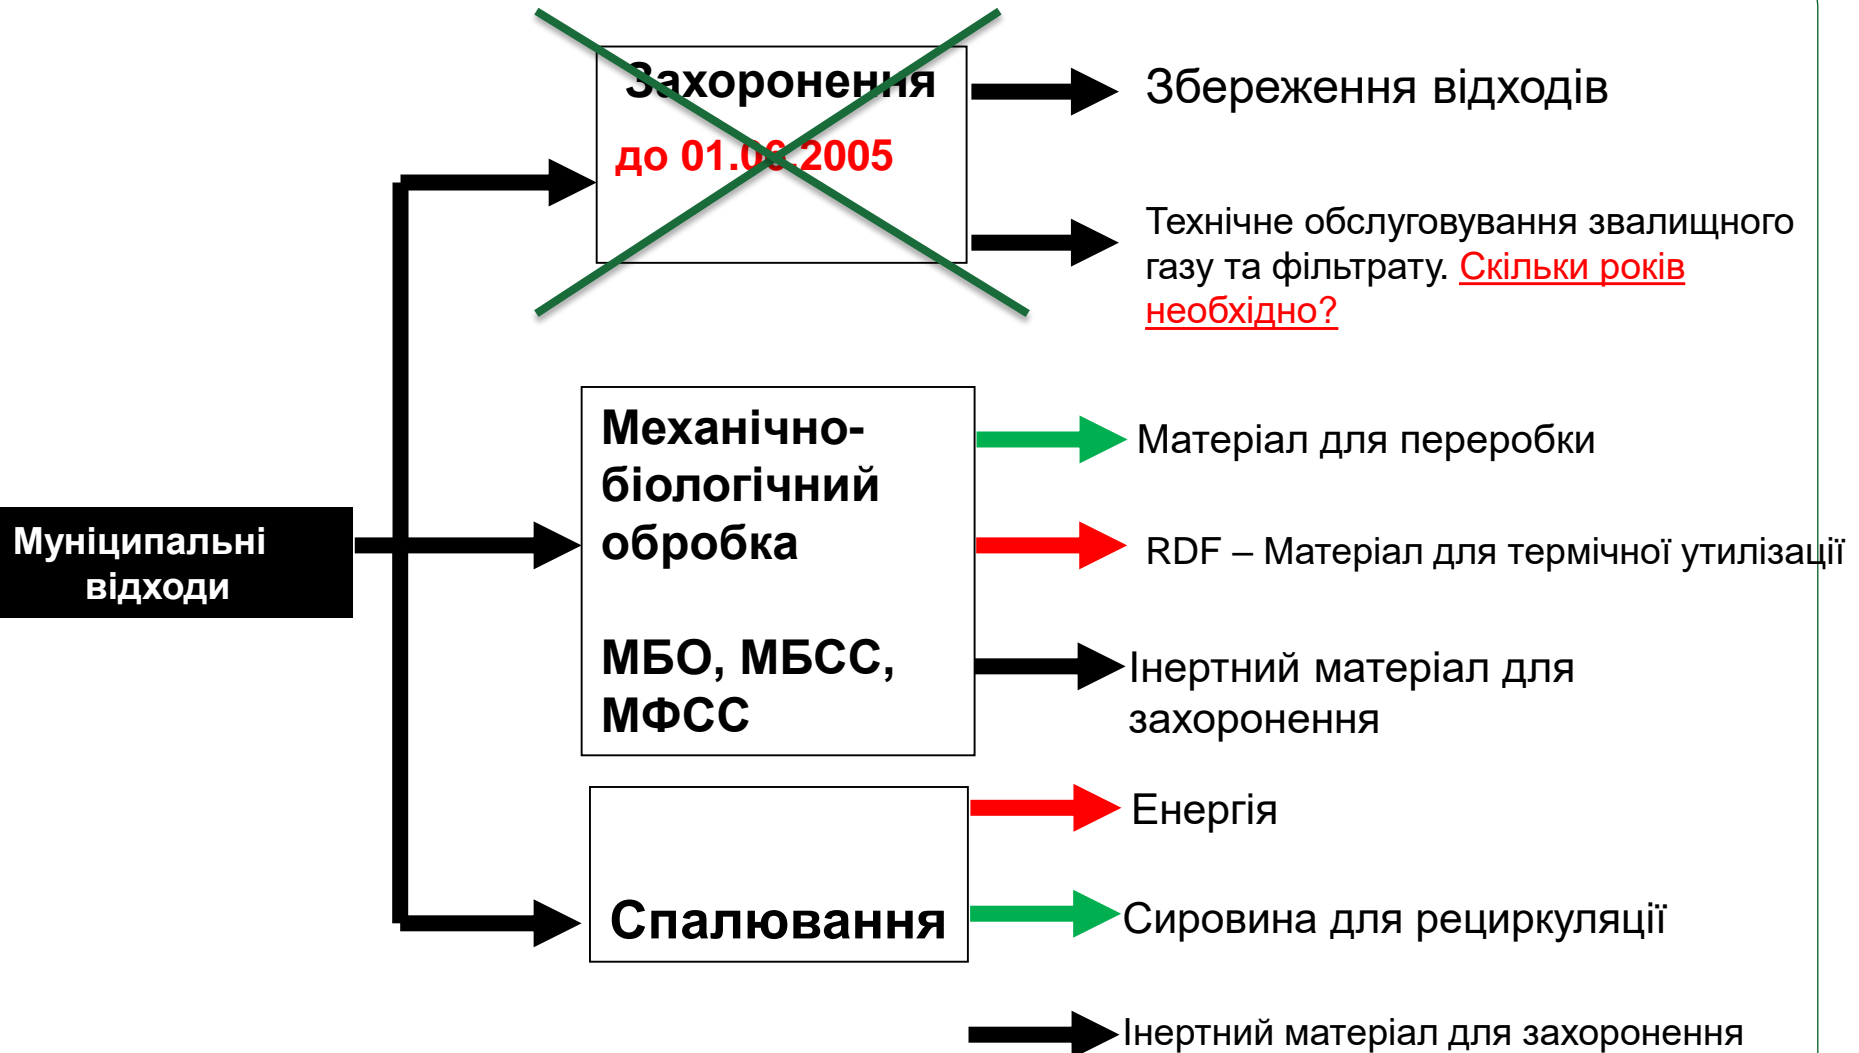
Захоронення

до 01.0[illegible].2005

Збереження відходів

Технічне обслуговування звалищного газу та фільтрату. Скільки років необхідно?

Муніципальні відходи

Механічно-біологічний обробка

МБО, МБСС, МФСС

Матеріал для переробки

RDF – Матеріал для термічної утилізації

Інертний матеріал для захоронення

Спалювання

Енергія

Сировина для рециркуляції

Інертний матеріал для захоронення